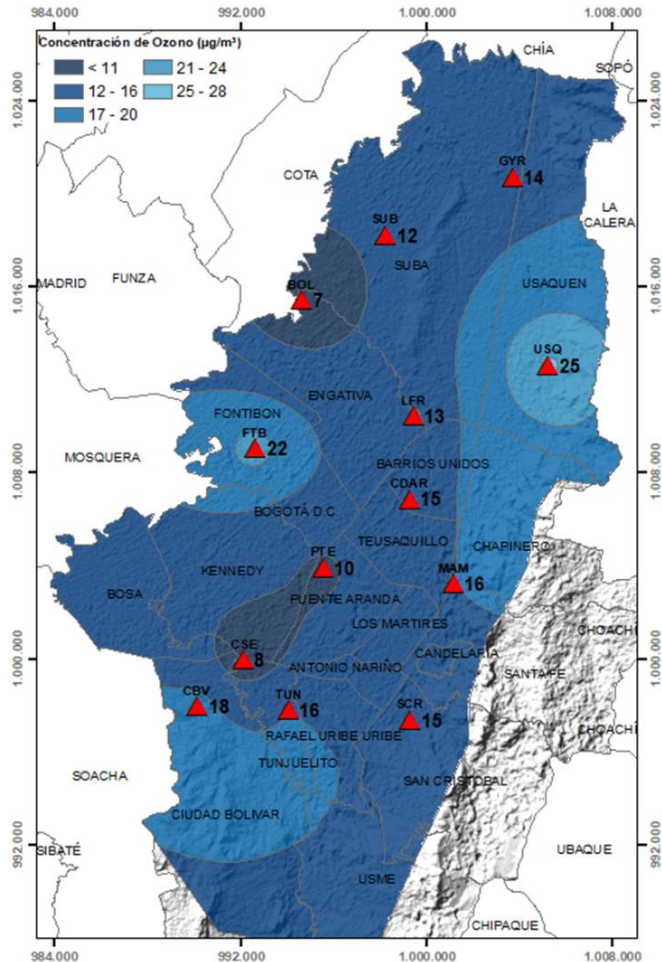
984.000 992.000 1.000.000 1.008.000

Concentración de Ozono (µg/m³)

| | |
|---|---|
| < 11 | 21 - 24 |
| 12 - 16 | 25 - 28 |
| 17 - 20 | |

CHÍA
SOPÓ
1.024.000
1.024.000
GYR 14
COTA
LA CALERA
SUB 12
SUBA
MADRID
FUNZA
USAQUEN
1.016.000
1.016.000
BOL 7
USQ 25
ENGATIVA
LFR 13
FONTIBON
FTB 22
MOSQUERA
BARRIOS UNIDOS
1.008.000
1.008.000
CDAR 15
BOGOTÁ D.C
TEUSAQUILLO
CHAPINERO
PTE 10
MAM 16
KENNEDY
BOSA
PUENTE ARANDA
CHOACHÍ
LOS MARTIRES
CANDELARIA
CSE 8
1.000.000
1.000.000
ANTONIO NARIÑO
SANTAFE
CBV 18
TUN 16
SCR 15
CHOACHÍ
RAFAEL URIBE URIBE
SOACHA
TUNJUELITO
SAN CRISTOBAL
CIUDAD BOLIVAR
992.000
992.000
SIBATÉ
UBAQUE
USME
CHIPAQUE
984.000 992.000 1.000.000 1.008.000